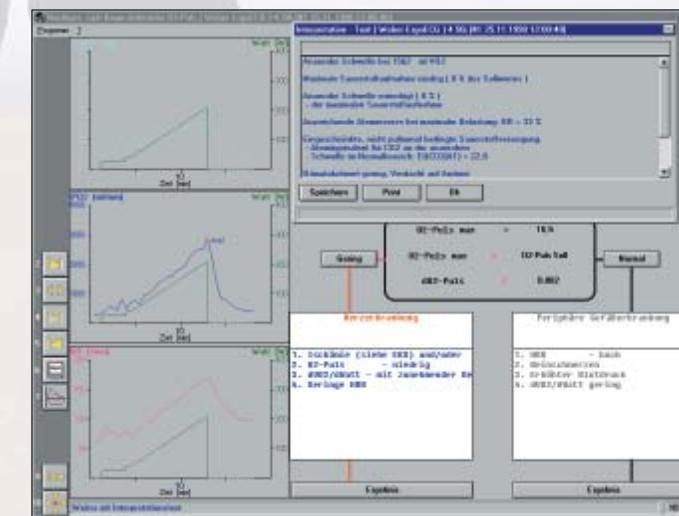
Interpretation - Text | Weber Ergo| CG | 4.56 | 25.11.1998 12:00:40

Anaerobe Schwelle bei 1567 ml VO2

Maximale Sauerstoffaufnahme niedrig ( 8 % des Sollwertes )

Anaerobe Schwelle erniedrigt ( 8 % )
- der maximalen Sauerstoffaufnahme

Anaerobe Atemreserve bei maximaler Belastung: RR = 33 %

Eingeschränkte, nicht pulmonal bedingte Sauerstoffversorgung
- Atemäquivalent für CO2 an der anaeroben
Schwelle im Normalbereich: EQCO2(AT) = 22.8

Speichern | Print | Ok

O2-Puls max = 78%

Gering | O2-Puls max = O2 Puls Soll | Normal

dO2-Puls = 0.002

Herzerkrankung

1. Dokumente (siehe EKG) und/oder
2. O2-Puls - niedrig
3. dVO2/dWatt - mit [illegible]
4. Geringe HRR

Periphere Gefäßerkrankung

1. HRR - hoch
2. Beinschmerzen
3. Erhöhter Blutdruck
4. dVO2/dWatt gering

Ergebnis

Ergebnis

Zeit [min]

Zeit [min]

Zeit [min]

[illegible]